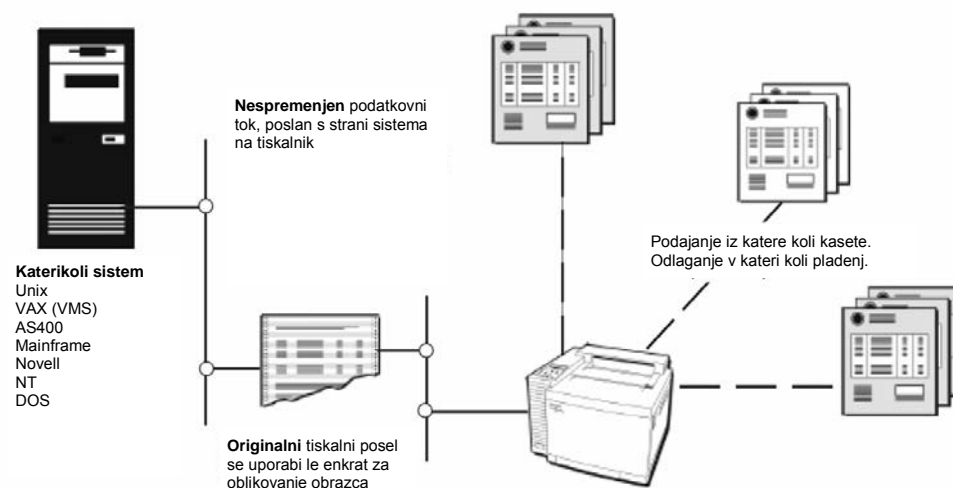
Nespremenjen podatkovni tok, poslan s strani sistema na tiskalnik

Podajanje iz katere koli kasete. Odlaganje v kateri koli pladenj.

Katerikoli sistem
Unix
VAX (VMS)
AS400
Mainframe
Novell
NT
DOS

Originalni tiskalni posel se uporabi le enkrat za oblikovanje obrazca